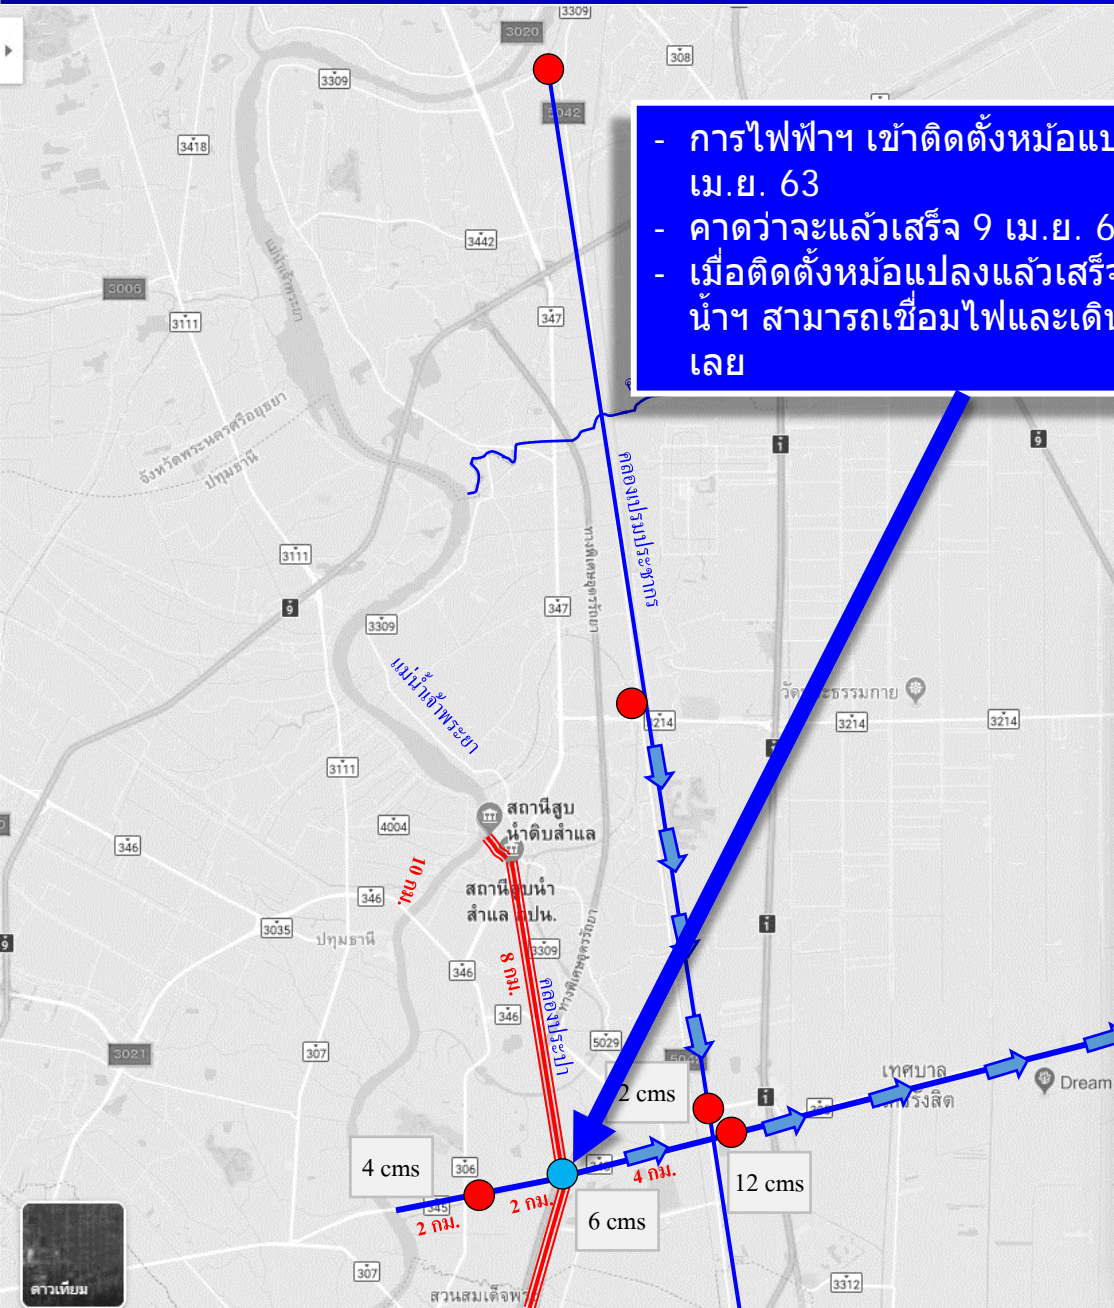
- การไฟฟ้าฯ เข้าติดตั้งหม้อแป
เม.ย. 63
- คาดว่าจะแล้วเสร็จ 9 เม.ย. 6
- เมื่อติดตั้งหม้อแปลงแล้วเสร็จ
น้ำฯ สามารถเชื่อมไฟและเดิน
เลย

3309
3020
308
3042
3309
3418
3442
3006
3111
347
จังหวัดพระนครศรีอยุธยา
ปทุมธานี
คลองเปรมประชากร
3111
9
347
3309
แม่น้ำเจ้าพระยา
3214
3214
3214
วัดพระธรรมกาย
3111
สถานีสูบน้ำดิบสำแล
4004
346
10 กม.
สถานีสูบน้ำสำแล กปน.
346
3035
ปทุมธานี
3309
8 กม.
346
คลองประปา
346
5029
3021
307
2 cms
เทศบาล
รังสิต
Dream
4 cms
306
4 กม.
12 cms
2 กม.
2 กม.
6 cms
345
ดาวเทียม
307
สวนสมเด็จพระ
3312